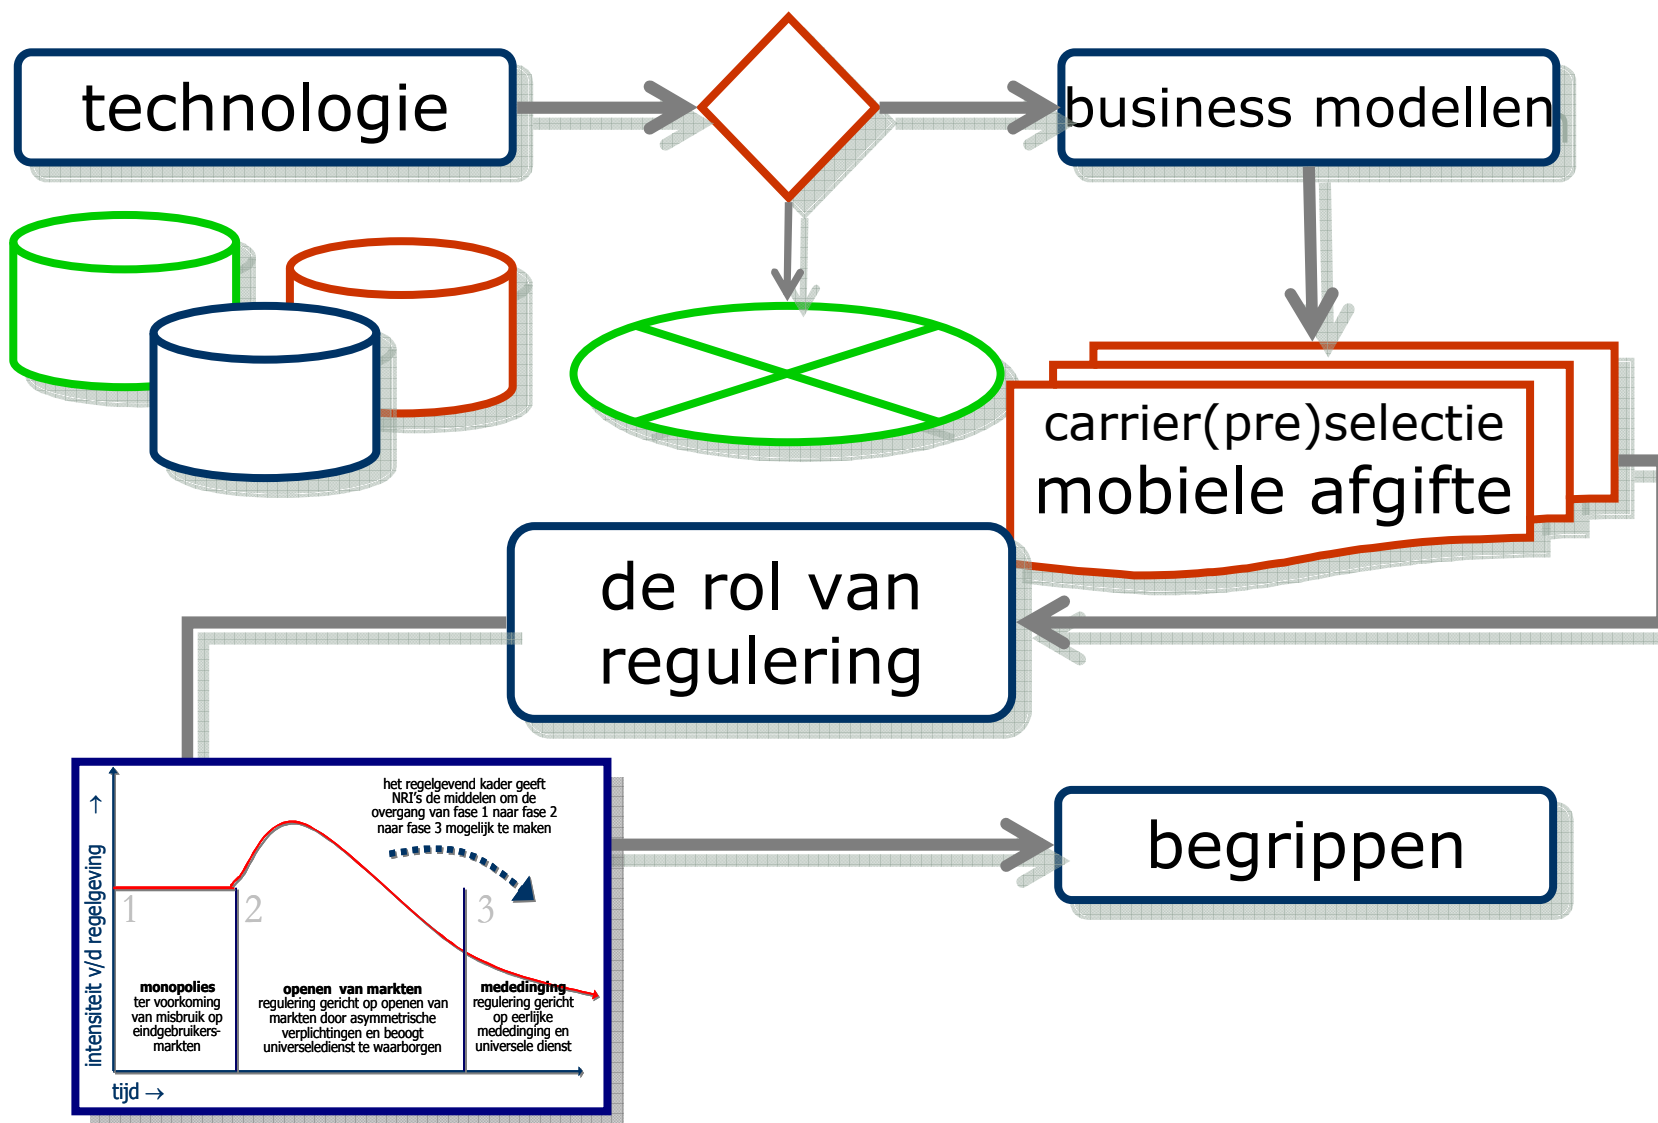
technologie

business modellen

carrier(pre)selectie
mobiele afgifte

de rol van regulering

het regelgevend kader geeft NRI's de middelen om de overgang van fase 1 naar fase 2 naar fase 3 mogelijk te maken

intensiteit v/d regelgeving →

1

2

3

monopolies
ter voorkoming van misbruik op eindgebruikers-markten

openen van markten
regulering gericht op openen van markten door asymmetrische verplichtingen en beoogt universeledienst te waarborgen

mededinging
regulering gericht op eerlijke mededinging en universele dienst

tijd →

begrippen